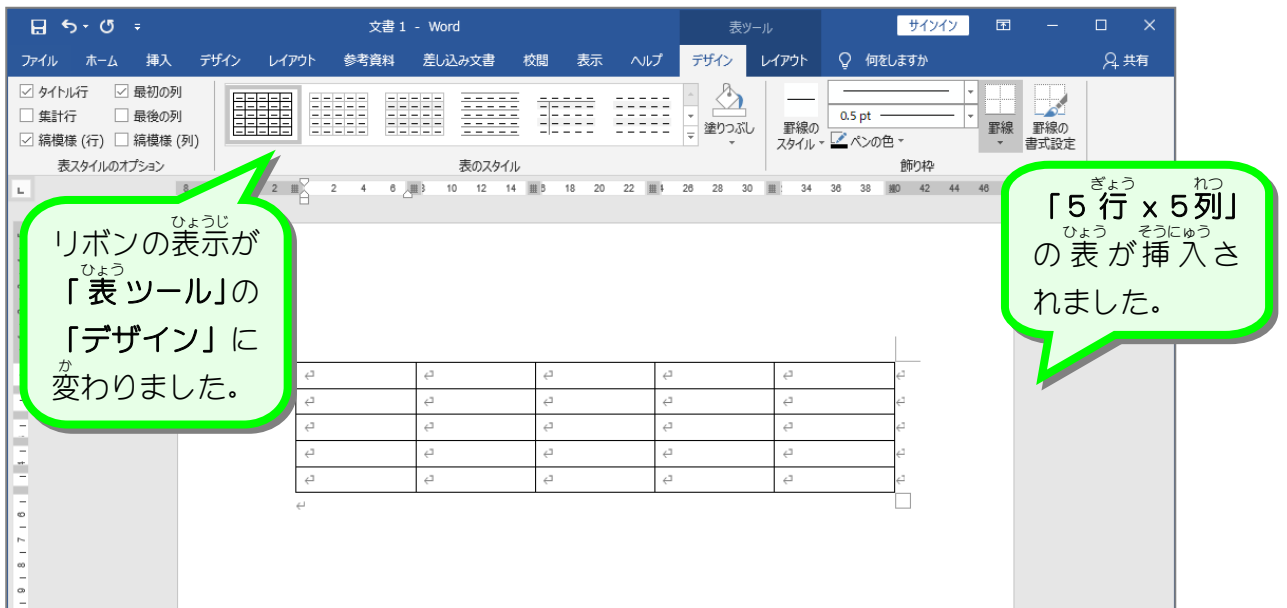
文書 1 - Word

表ツール

サインイン

ファイル　ホーム　挿入　デザイン　レイアウト　参考資料　差し込み文書　校閲　表示　ヘルプ　デザイン　レイアウト　何をしますか　共有

☑ タイトル行　☑ 最初の列
☐ 集計行　☐ 最後の列
☑ 縞模様 (行)　☐ 縞模様 (列)
表スタイルのオプション

表のスタイル

塗りつぶし

罫線のスタイル

0.5 pt

ペンの色

罫線

罫線の書式設定

飾り枠

8　2　2　4　6　8　10　12　14　16　18　20　22　24　26　28　30　32　34　36　38　40　42　44　46

ひょうじ
リボンの表示が

ひょう
「表ツール」の

「デザイン」に

か
変わりました。

ぎょう　れつ
「5 行 x 5列」

ひょう　そうにゅう
の表が挿入さ

れました。